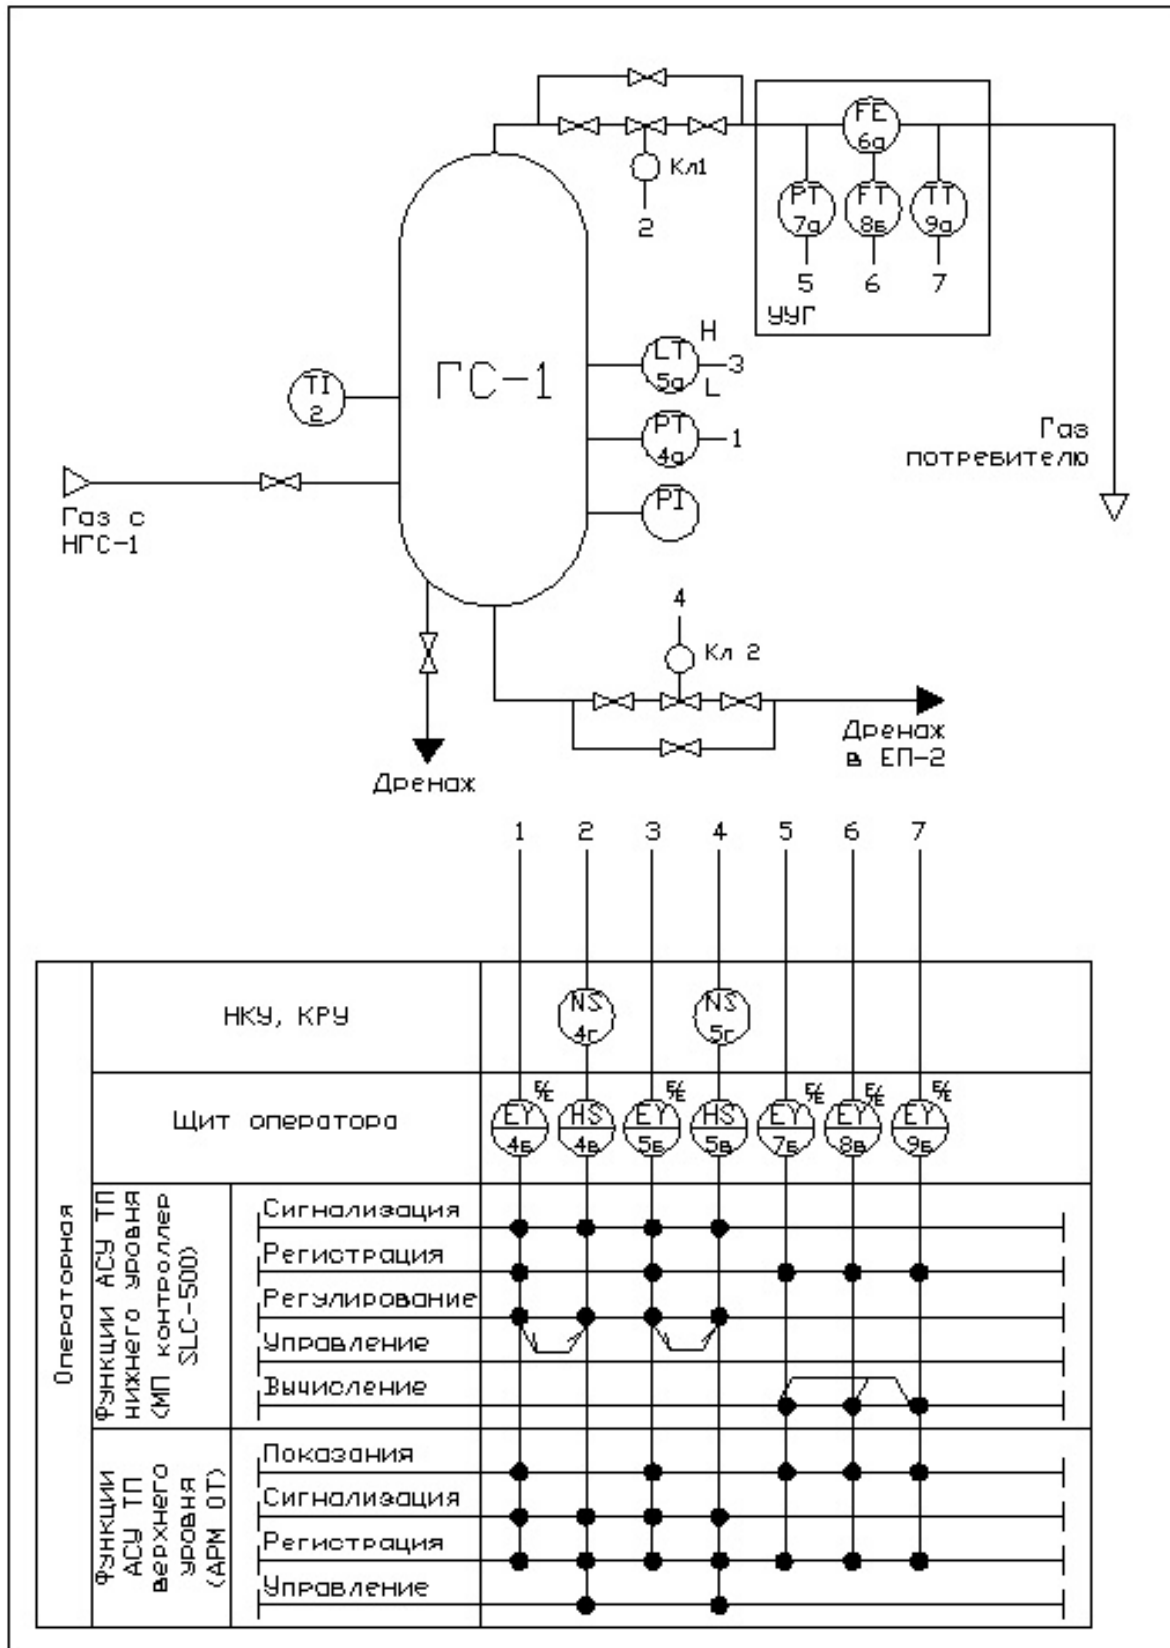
Кл1
2
FE
6а
PT
7а
FT
8в
TT
9а
5
6
7
УУГ
ГС-1
H
LT
5а
3
L
TI
2
PT
4а
1
PI
Газ
потребителю
Газ с
НГС-1
4
Кл 2
Дренаж
в ЕП-2
Дренаж

1 2 3 4 5 6 7

НКУ, КРУ
NS
4г
NS
5г
Щит оператора
E/E
EY
4б
HS
4в
E/E
EY
5б
HS
5в
E/E
EY
7б
E/E
EY
8в
E/E
EY
9б

Операторная
Функции АСУ ТП нижнего уровня (МП контроллер SLC-500)
Сигнализация
Регистрация
Регулирование
Управление
Вычисление

Функции АСУ ТП верхнего уровня (АРМ ОТ)
Показания
Сигнализация
Регистрация
Управление